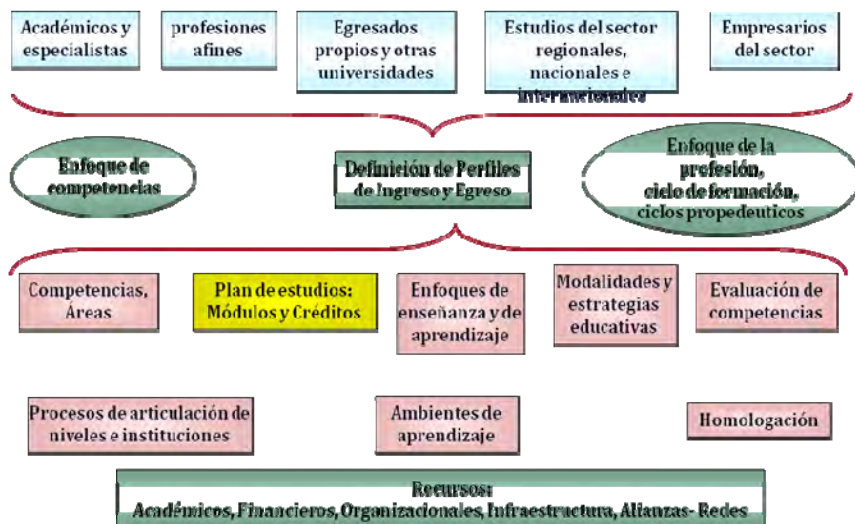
Académicos y especialistas

profesiones afines

Egresados propios y otras universidades

Estudios del sector regionales, nacionales e internacionales

Empresarios del sector

Enfoque de competencias

Definición de Perfiles de Ingreso y Egreso

Enfoque de la profesión, ciclo de formación, ciclos propedeuticos

Competencias, Áreas

Plan de estudios: Módulos y Créditos

Enfoques de enseñanza y de aprendizaje

Modalidades y estrategias educativas

Evaluación de competencias

Procesos de articulación de niveles e instituciones

Ambientes de aprendizaje

Homologación

Recursos:
Académicos, Financieros, Organizacionales, Infraestructura, Alianzas- Redes